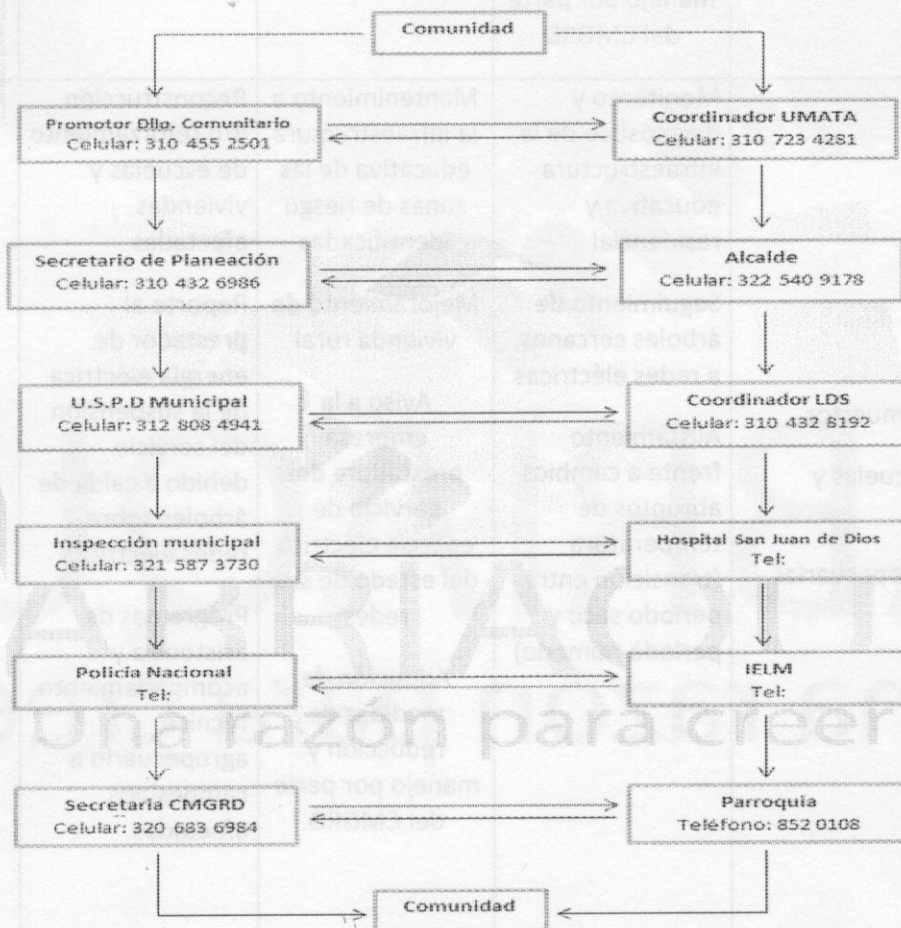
Comunidad

Promotor Dllo. Comunitario
Celular: 310 455 2501

Coordinador UMATA
Celular: 310 723 4281

Secretario de Planeación
Celular: 310 432 6986

Alcalde
Celular: 322 540 9178

U.S.P.D Municipal
Celular: 312 808 4941

Coordinador LDS
Celular: 310 432 8192

Inspección municipal
Celular: 321 587 3730

Hospital San Juan de Dios
Tel:

Policía Nacional
Tel:

IELM
Tel:

Secretaria CMGRD
Celular: 320 683 6984

Parroquia
Teléfono: 852 0108

Comunidad

Una razón para creer